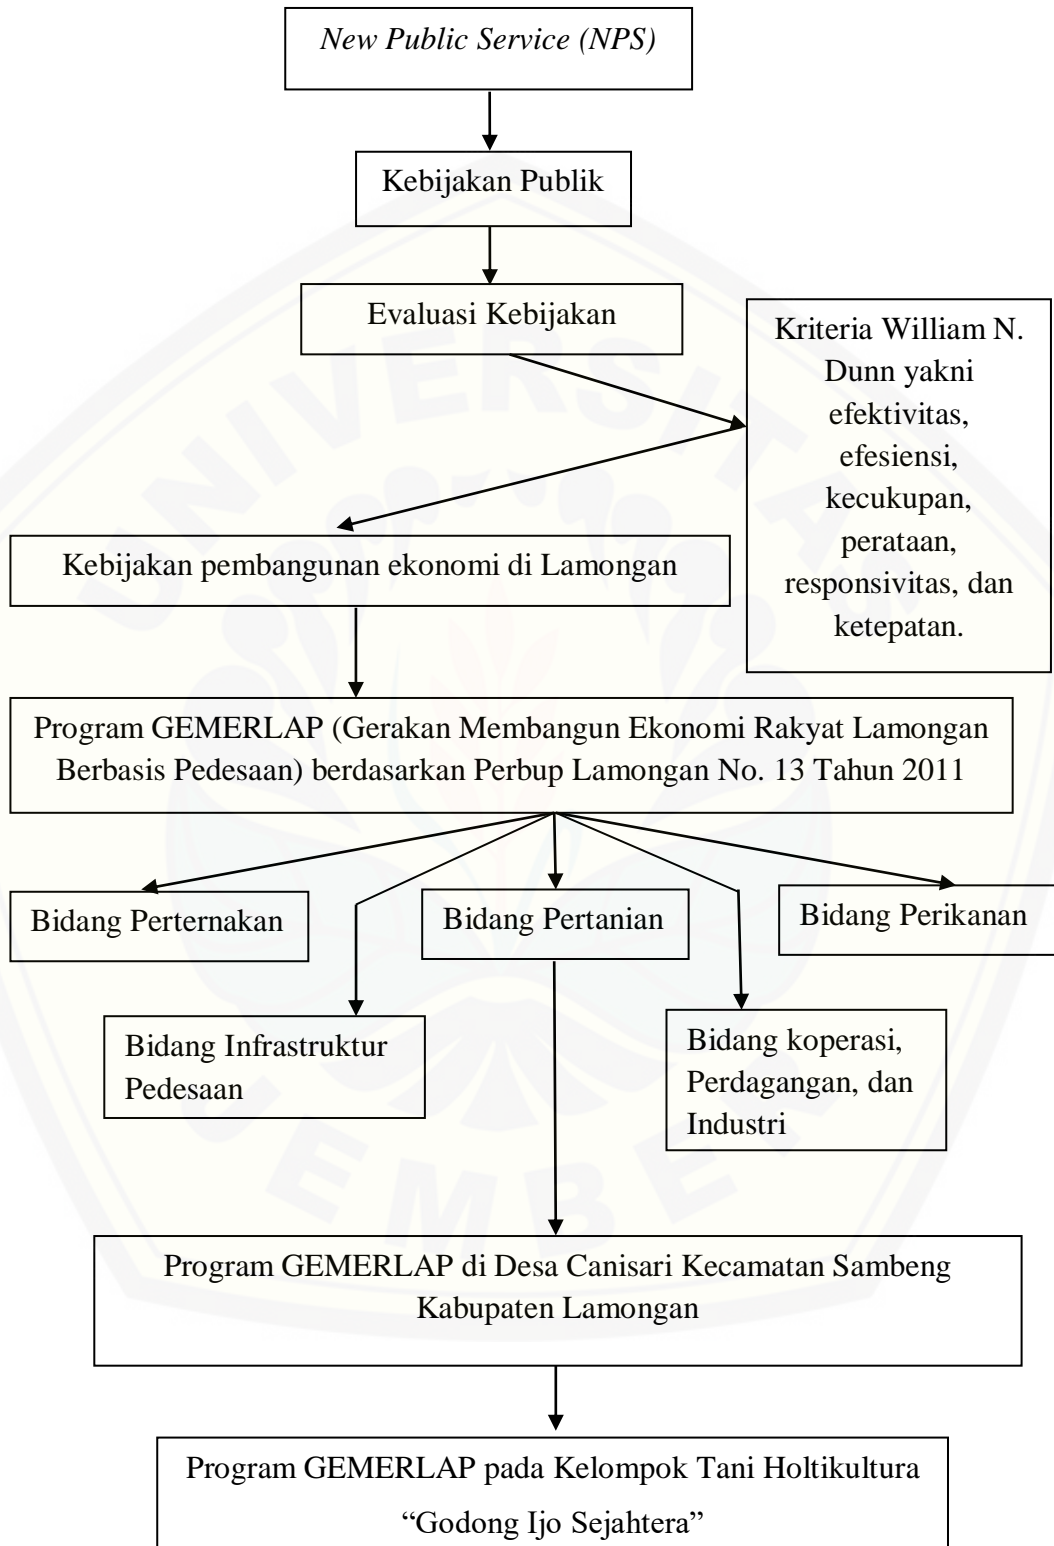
New Public Service (NPS)

Kebijakan Publik

Evaluasi Kebijakan

Kriteria William N. Dunn yakni efektivitas, efesiensi, kecukupan, perataan, responsivitas, dan ketepatan.

Kebijakan pembangunan ekonomi di Lamongan

Program GEMERLAP (Gerakan Membangun Ekonomi Rakyat Lamongan Berbasis Pedesaan) berdasarkan Perbup Lamongan No. 13 Tahun 2011

Bidang Perternakan

Bidang Pertanian

Bidang Perikanan

Bidang Infrastruktur Pedesaan

Bidang koperasi, Perdagangan, dan Industri

Program GEMERLAP di Desa Canisari Kecamatan Sambeng Kabupaten Lamongan

Program GEMERLAP pada Kelompok Tani Holtikultura "Godong Ijo Sejahtera"